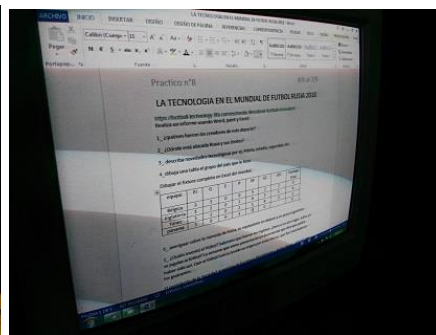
ARCHIVO INICIO INSERTAR DISEÑO DISEÑO DE PÁGINA REFERENCIAS CORRESPONDENCIA REVISAR VISTA

LA TECNOLOGIA EN EL MUNDIAL DE FUTBOL RUSIA 2018 - Word

Pegar

Calibri (Cuerpo) 11

Portapapeles Fuente Párrafo Estilos

Practico n°8

LA TECNOLOGIA EN EL MUNDIAL DE FUTBOL RUSIA 2018

https://futbolli.technology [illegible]

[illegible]

1. ¿quiénes fueron los creadores de este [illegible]?

2. ¿Dónde está ubicada Rusia y sus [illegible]?

3. describe novedades tecnológicas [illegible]

4. dibuja una tabla el grupo del país que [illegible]

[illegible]

| equipos | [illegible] | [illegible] | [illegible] | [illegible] | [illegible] | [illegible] | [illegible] | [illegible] |
|---|---|---|---|---|---|---|---|---|
| Bélgica | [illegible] | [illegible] | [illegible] | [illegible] | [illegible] | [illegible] | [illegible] | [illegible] |
| Inglaterra | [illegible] | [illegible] | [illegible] | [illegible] | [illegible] | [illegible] | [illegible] | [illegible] |
| Túnez | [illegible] | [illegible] | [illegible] | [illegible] | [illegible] | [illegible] | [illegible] | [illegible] |
| Panamá | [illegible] | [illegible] | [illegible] | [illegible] | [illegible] | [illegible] | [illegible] | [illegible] |

5. investigar sobre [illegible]

6. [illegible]